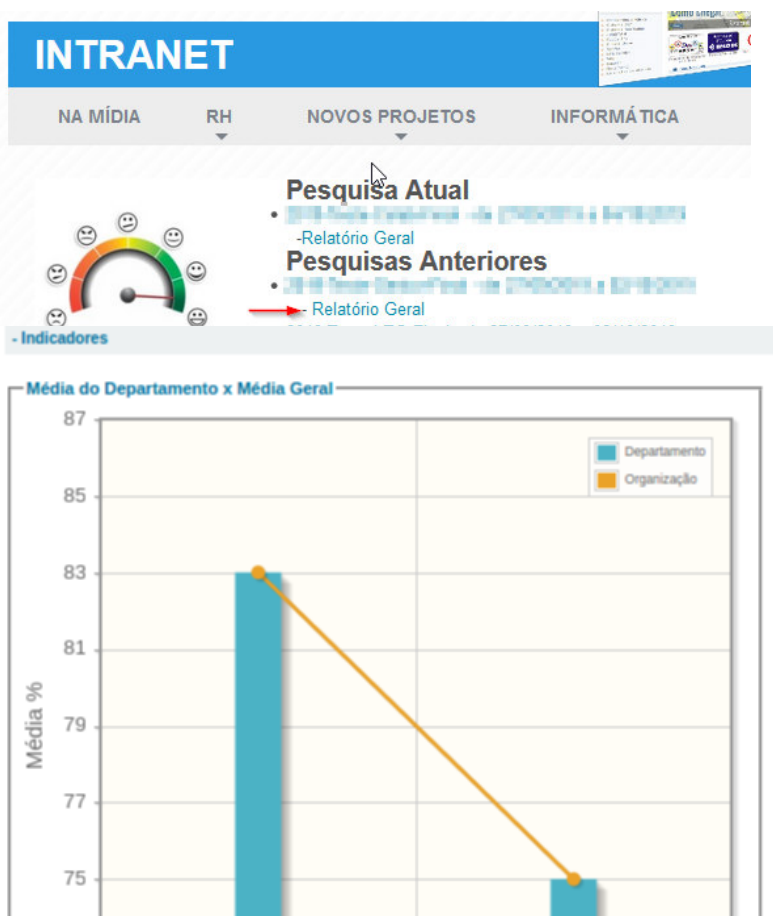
INTRANET

NA MÍDIA | RH | NOVOS PROJETOS | INFORMÁTICA

Pesquisa Atual
• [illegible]
-Relatório Geral
Pesquisas Anteriores
• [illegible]
- Relatório Geral
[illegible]

- Indicadores

Média do Departamento x Média Geral

87
85
83
81
79
77
75

Média %

Departamento
Organização